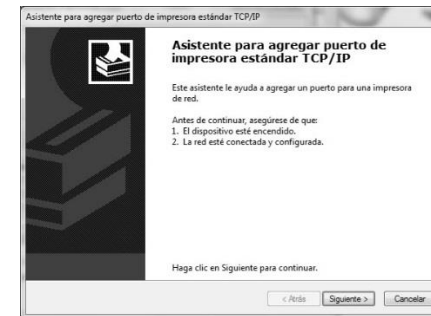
Asistente para agregar puerto de impresora estándar TCP/IP

Asistente para agregar puerto de impresora estándar TCP/IP

Este asistente le ayuda a agregar un puerto para una impresora de red.

Antes de continuar, asegúrese de que:
1. El dispositivo esté encendido.
2. La red esté conectada y configurada.

Haga clic en Siguiente para continuar.

< Atrás
Siguiente >
Cancelar